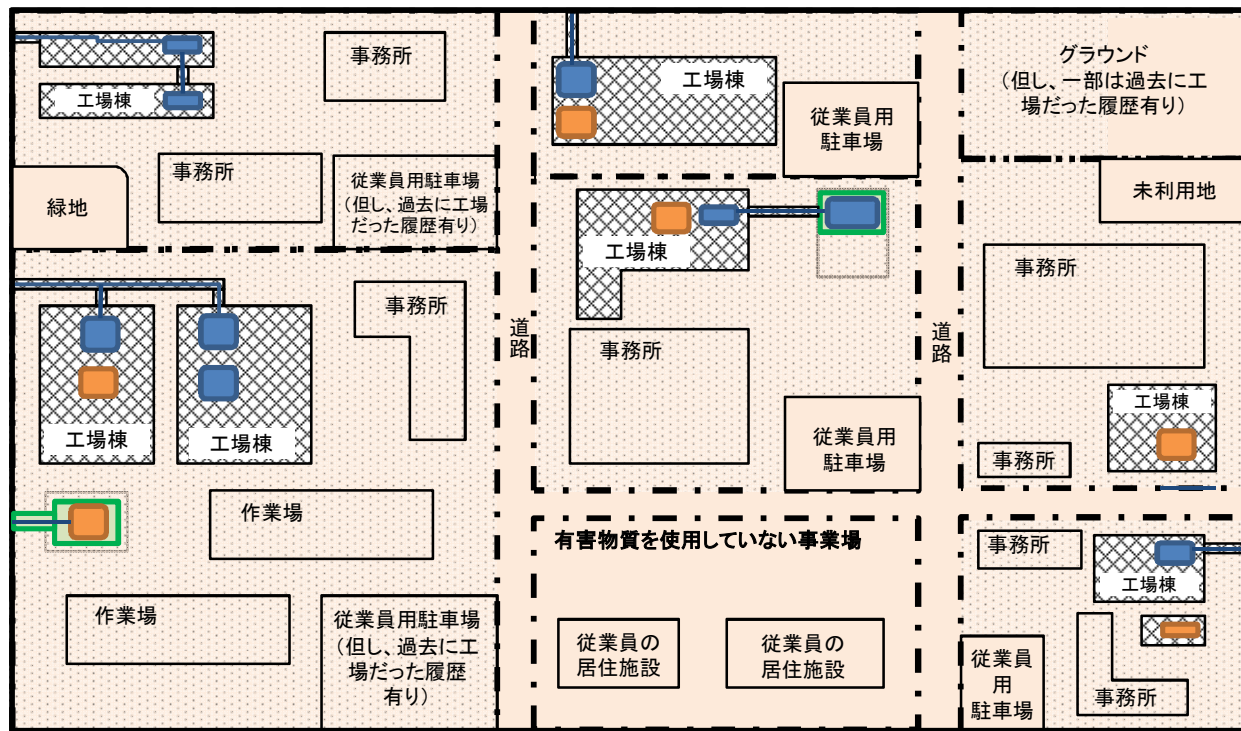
工場棟

事務所

事務所

緑地

従業員用駐車場（但し、過去に工場だった履歴有り）

事務所

工場棟

工場棟

作業場

作業場

従業員用駐車場（但し、過去に工場だった履歴有り）

道路

工場棟

従業員用駐車場

工場棟

事務所

従業員用駐車場

有害物質を使用していない事業場

従業員の居住施設

従業員の居住施設

道路

グラウンド（但し、一部は過去に工場だった履歴有り）

未利用地

事務所

工場棟

事務所

事務所

工場棟

従業員用駐車場

事務所